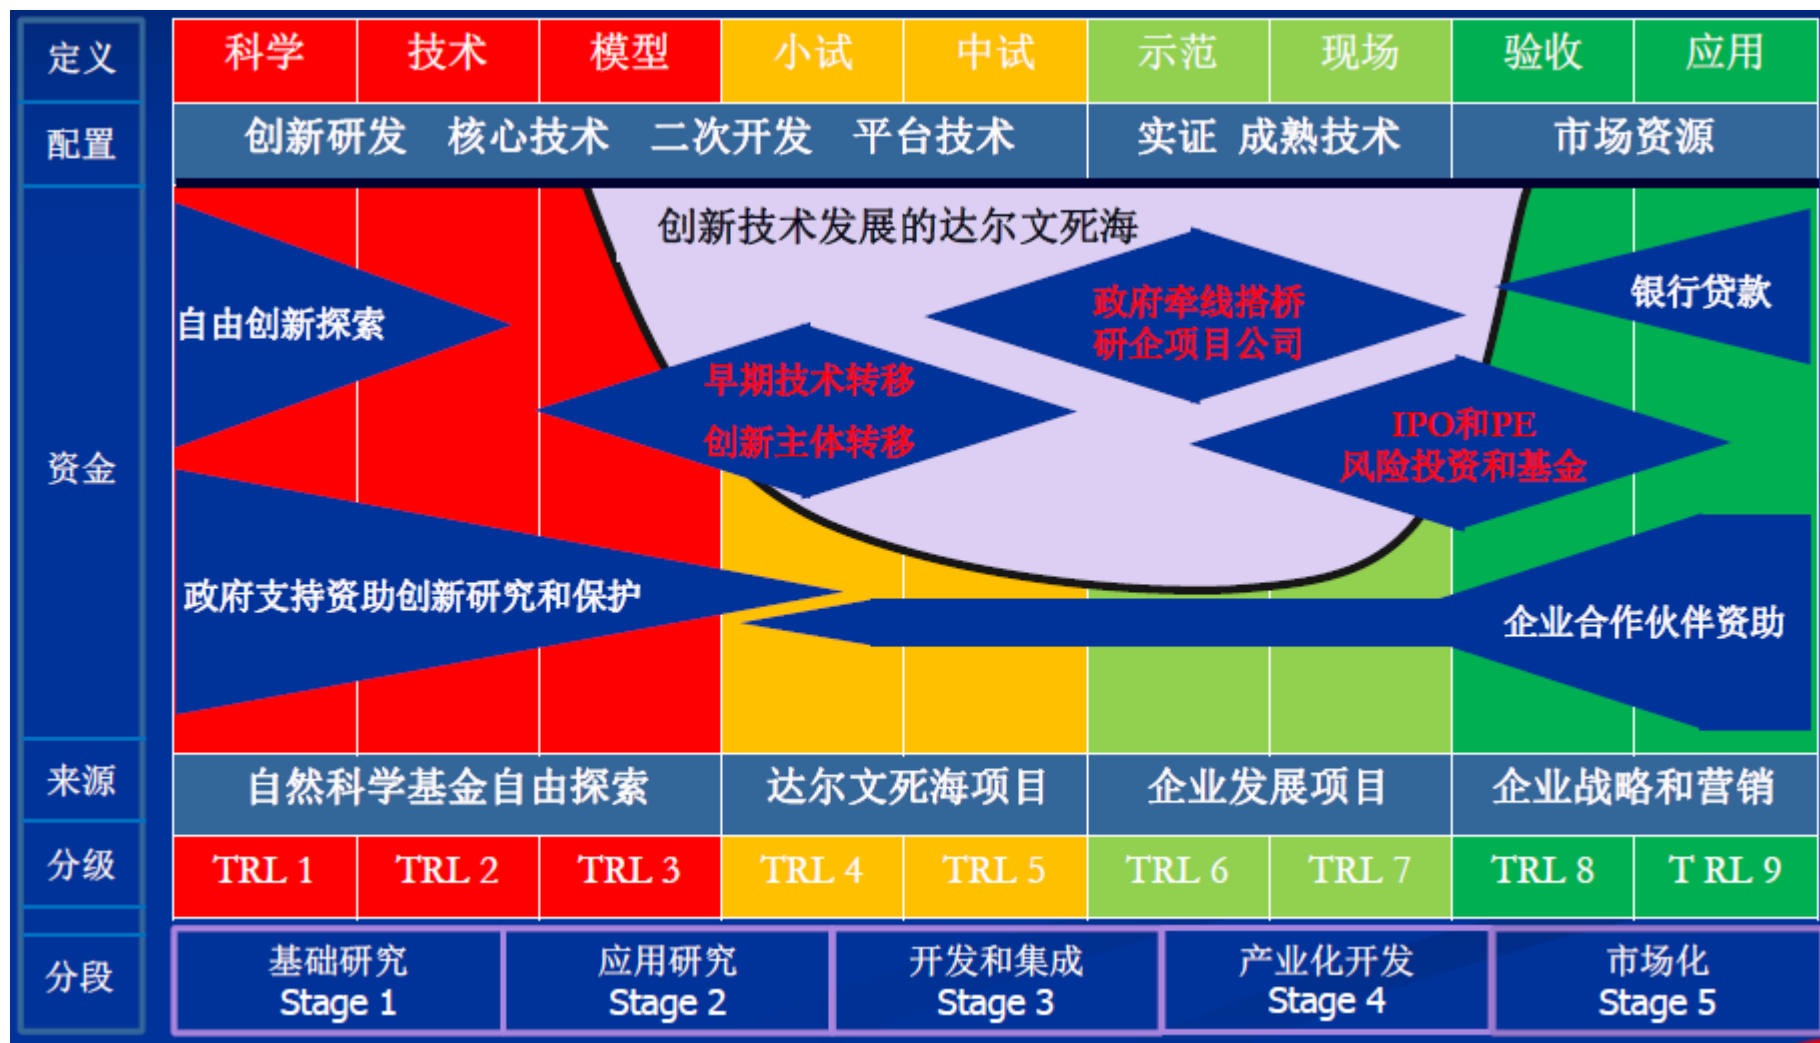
| 定义 | 科学 | 技术 | 模型 | 小试 | 中试 | 示范 | 现场 | 验收 | 应用 |
|---|---|---|---|---|---|---|---|---|---|
| 配置 | 创新研发 核心技术 二次开发 平台技术 | | | | | 实证 成熟技术 | | 市场资源 | |

资金

创新技术发展的达尔文死海

自由创新探索

政府牵线搭桥
研企项目公司

银行贷款

早期技术转移
创新主体转移

IPO和PE
风险投资和基金

政府支持资助创新研究和保护

企业合作伙伴资助

| 来源 | 自然科学基金自由探索 | | | 达尔文死海项目 | | 企业发展项目 | | 企业战略和营销 | |
|---|---|---|---|---|---|---|---|---|---|
| 分级 | TRL 1 | TRL 2 | TRL 3 | TRL 4 | TRL 5 | TRL 6 | TRL 7 | TRL 8 | T RL 9 |

| 分段 | 基础研究 Stage 1 | 应用研究 Stage 2 | 开发和集成 Stage 3 | 产业化开发 Stage 4 | 市场化 Stage 5 |
|---|---|---|---|---|---|